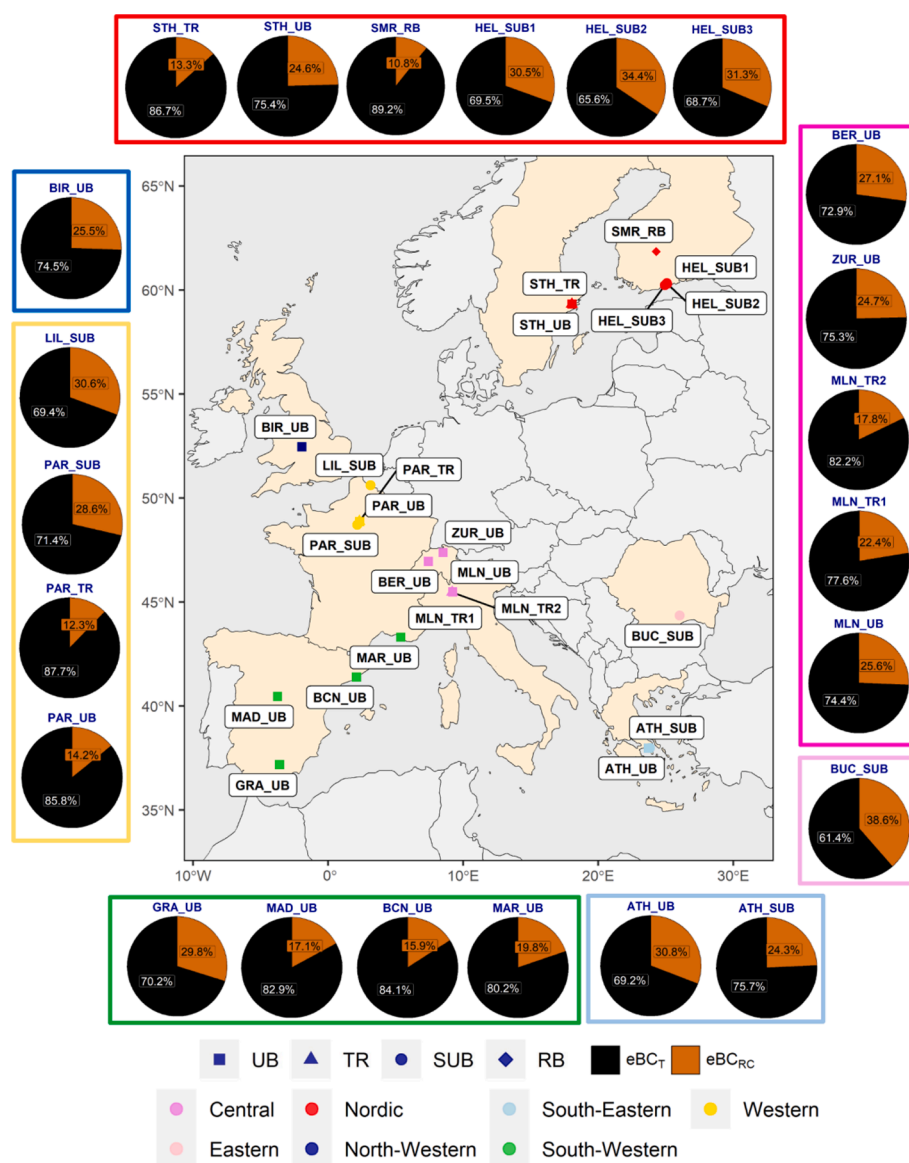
STH_TR
13.3%
86.7%

STH_UB
24.6%
75.4%

SMR_RB
10.8%
89.2%

HEL_SUB1
30.5%
69.5%

HEL_SUB2
34.4%
65.6%

HEL_SUB3
31.3%
68.7%

BIR_UB
25.5%
74.5%

LIL_SUB
30.6%
69.4%

PAR_SUB
28.6%
71.4%

PAR_TR
12.3%
87.7%

PAR_UB
14.2%
85.8%

BER_UB
27.1%
72.9%

ZUR_UB
24.7%
75.3%

MLN_TR2
17.8%
82.2%

MLN_TR1
22.4%
77.6%

MLN_UB
25.6%
74.4%

BUC_SUB
38.6%
61.4%

65°N
60°N
55°N
50°N
45°N
40°N
35°N

SMR_RB
STH_TR
HEL_SUB1
STH_UB
HEL_SUB3
HEL_SUB2
BIR_UB
LIL_SUB
PAR_TR
PAR_UB
PAR_SUB
ZUR_UB
BER_UB
MLN_UB
MLN_TR2
MLN_TR1
BUC_SUB
MAR_UB
BCN_UB
MAD_UB
ATH_SUB
ATH_UB
GRA_UB

10°W
0°
10°E
20°E
30°E

GRA_UB
29.8%
70.2%

MAD_UB
17.1%
82.9%

BCN_UB
15.9%
84.1%

MAR_UB
19.8%
80.2%

ATH_UB
30.8%
69.2%

ATH_SUB
24.3%
75.7%

UB TR SUB RB $eBC_T$ $eBC_{RC}$

Central
Nordic
South-Eastern
Western
Eastern
North-Western
South-Western